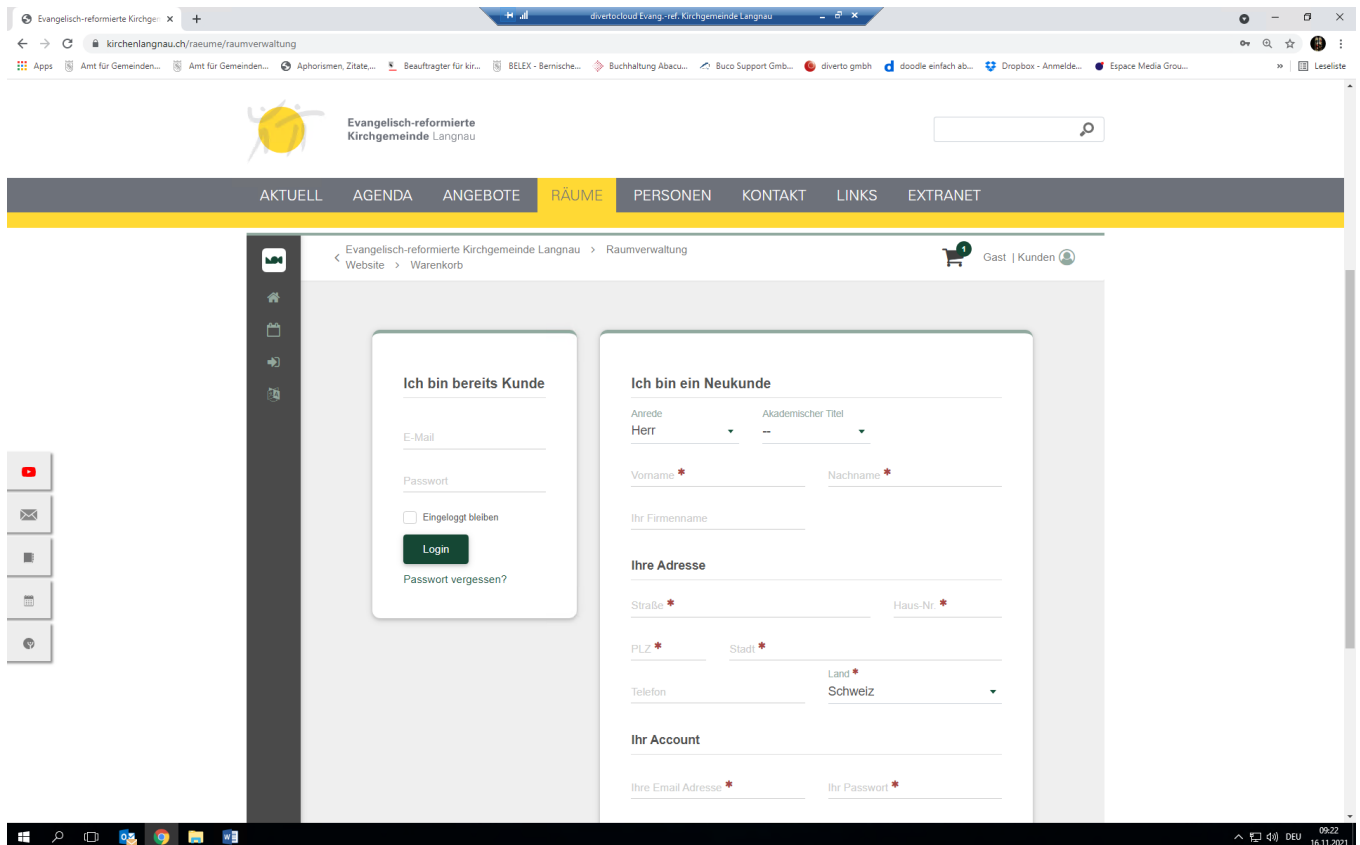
Evangelisch-reformierte Kirchge ×  +
divertocloud Evang.-ref. Kirchgemeinde Langnau
kirchenlangnau.ch/raeume/raumverwaltung
Apps  Amt für Gemeinden...  Amt für Gemeinden...  Aphorismen, Zitate,...  Beauftragter für kir...  BELEX - Bernische...  Buchhaltung Abacu...  Buco Support Gmb...  diverto gmbh  doodle einfach ab...  Dropbox - Anmelde...  Espace Media Grou...  »  Leseliste

Evangelisch-reformierte
Kirchgemeinde Langnau

AKTUELL  AGENDA  ANGEBOTE  RÄUME  PERSONEN  KONTAKT  LINKS  EXTRANET

Evangelisch-reformierte Kirchgemeinde Langnau > Raumverwaltung
Website > Warenkorb

1
Gast | Kunden

Ich bin bereits Kunde

E-Mail

Passwort

Eingeloggt bleiben

Login

Passwort vergessen?

Ich bin ein Neukunde

Anrede
Herr

Akademischer Titel
--

Vorname *

Nachname *

Ihr Firmenname

Ihre Adresse

Straße *

Haus-Nr. *

PLZ *

Stadt *

Telefon

Land *
Schweiz

Ihr Account

Ihre Email Adresse *

Ihr Passwort *

DEU 09:22 16.11.2021